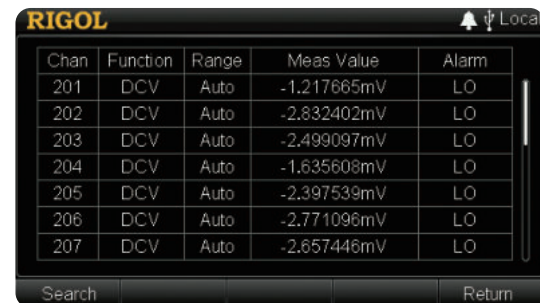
RIGOL

Loca

| Chan | Function | Range | Meas Value | Alarm |
|---|---|---|---|---|
| 201 | DCV | Auto | -1.217665mV | LO |
| 202 | DCV | Auto | -2.832402mV | LO |
| 203 | DCV | Auto | -2.499097mV | LO |
| 204 | DCV | Auto | -1.635608mV | LO |
| 205 | DCV | Auto | -2.397539mV | LO |
| 206 | DCV | Auto | -2.771096mV | LO |
| 207 | DCV | Auto | -2.657446mV | LO |

Search

Return